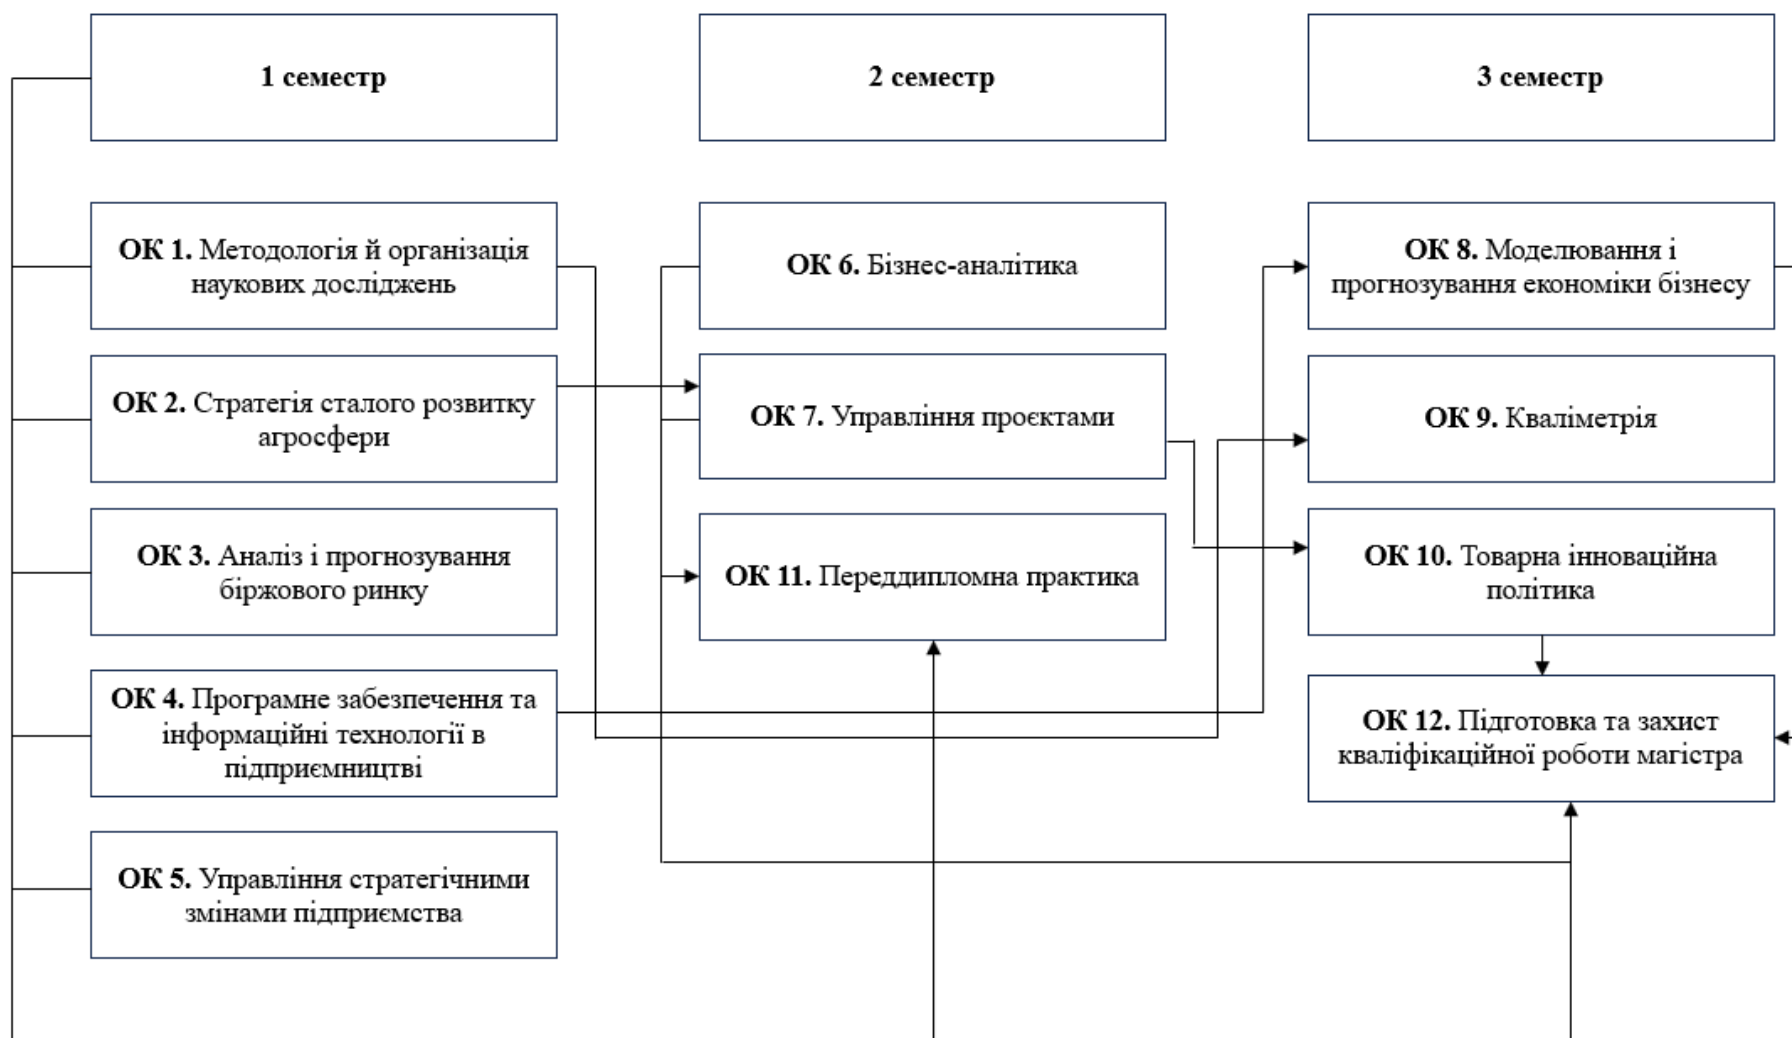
1 семестр

2 семестр

3 семестр

**ОК 1.** Методологія й організація наукових досліджень

**ОК 2.** Стратегія сталого розвитку агросфери

**ОК 3.** Аналіз і прогнозування біржового ринку

**ОК 4.** Програмне забезпечення та інформаційні технології в підприємництві

**ОК 5.** Управління стратегічними змінами підприємства

**ОК 6.** Бізнес-аналітика

**ОК 7.** Управління проєктами

**ОК 11.** Переддипломна практика

**ОК 8.** Моделювання і прогнозування економіки бізнесу

**ОК 9.** Кваліметрія

**ОК 10.** Товарна інноваційна політика

**ОК 12.** Підготовка та захист кваліфікаційної роботи магістра